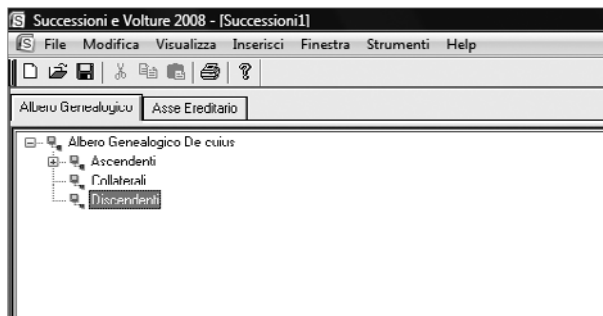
Successioni e Volture 2008 - [Successioni1]

File Modifica Visualizza Inserisci Finestra Strumenti Help

Albero Genealogico Asse Ereditario

Albero Genealogico De cuius
Ascendenti
Collaterali
Discendenti